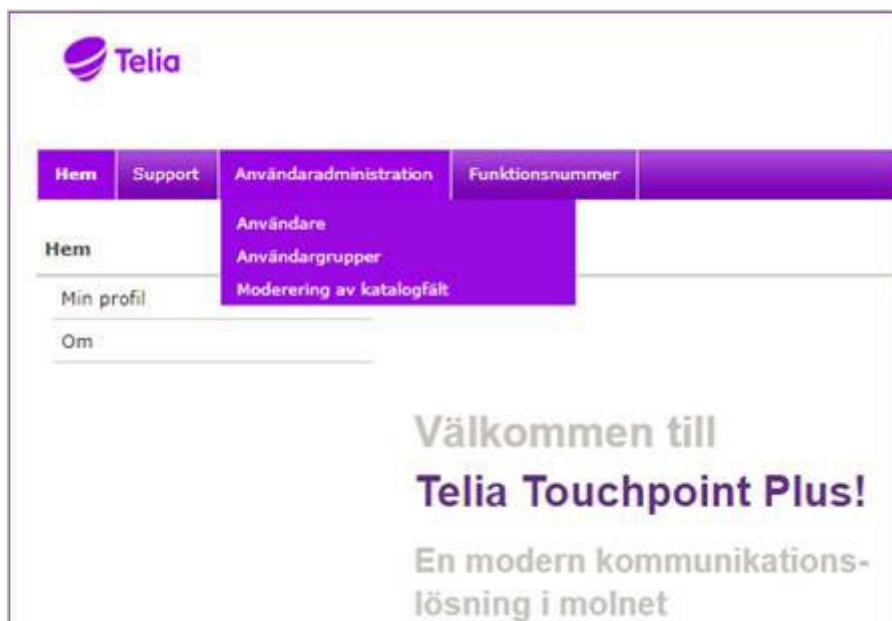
Telia

Hem
Support
Användaradministration
Funktionsnummer

Användare
Användargrupper
Moderering av katalogfält

Hem

Min profil

Om

Välkommen till

Telia Touchpoint Plus!

En modern kommunikationslösning i molnet